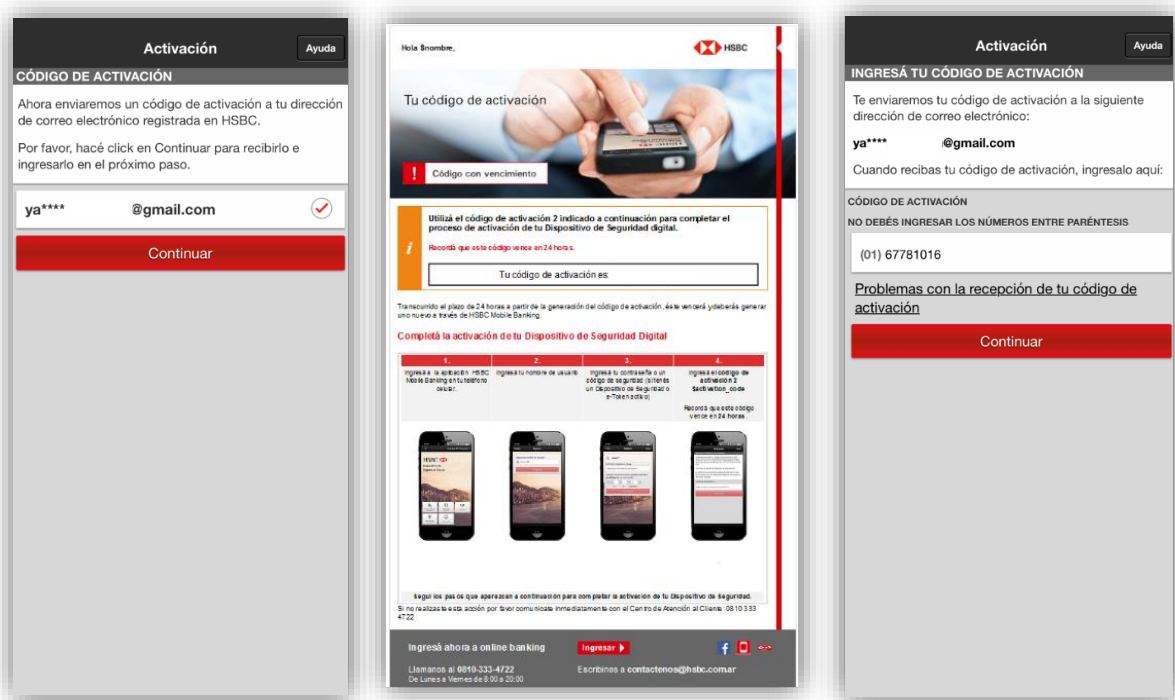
Activación

Ayuda

CÓDIGO DE ACTIVACIÓN

Ahora enviaremos un código de activación a tu dirección de correo electrónico registrada en HSBC.

Por favor, hacé click en Continuar para recibirlo e ingresarlo en el próximo paso.

ya**** @gmail.com

Continuar

Hola $nombre,

HSBC

Tu código de activación

Código con vencimiento

Utilizá el código de activación 2 indicado a continuación para completar el proceso de activación de tu Dispositivo de Seguridad digital.

Recordá que este código vence en 24 horas.

Tu código de activación es:

Transcurrido el plazo de 24 horas a partir de la generación del código de activación, éste vencerá y deberás generar uno nuevo a través de HSBC Mobile Banking.

Completá la activación de tu Dispositivo de Seguridad Digital

| 1. | 2. | 3. | 4. |
|---|---|---|---|
| Ingresá a la aplicación HSBC Mobile Banking en tu teléfono celular. | Ingresá tu nombre de usuario | Ingresá tu contraseña o un código de seguridad (si tenés un Dispositivo de Seguridad o e-Token activo) | Ingresá el código de activación 2 $activation_code Recordá que este código vence en 24 horas. |

Seguí los pasos que aparecen a continuación para completar la activación de tu Dispositivo de Seguridad.

Si no realizaste esta acción por favor comunicate inmediatamente con el Centro de Atención al Cliente: 0810 333 4722

Ingresá ahora a online banking

Ingresar

Llamanos al 0810-333-4722
De Lunes a Viernes de 8:00 a 20:00

Escribinos a contactenos@hsbc.com.ar

Activación

Ayuda

INGRESÁ TU CÓDIGO DE ACTIVACIÓN

Te enviaremos tu código de activación a la siguiente dirección de correo electrónico:

ya**** @gmail.com

Cuando recibas tu código de activación, ingresalo aquí:

CÓDIGO DE ACTIVACIÓN

NO DEBÉS INGRESAR LOS NÚMEROS ENTRE PARÉNTESIS

(01) 67781016

Problemas con la recepción de tu código de activación

Continuar